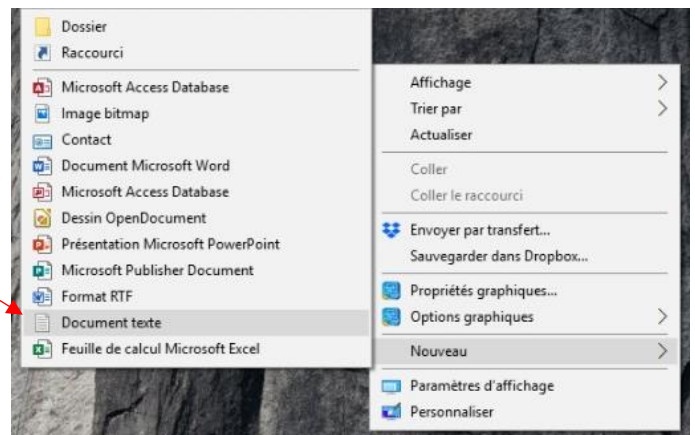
Dossier
Raccourci
Microsoft Access Database
Image bitmap
Contact
Document Microsoft Word
Microsoft Access Database
Dessin OpenDocument
Présentation Microsoft PowerPoint
Microsoft Publisher Document
Format RTF
Document texte
Feuille de calcul Microsoft Excel

Affichage
Trier par
Actualiser
Coller
Coller le raccourci
Envoyer par transfert...
Sauvegarder dans Dropbox...
Propriétés graphiques...
Options graphiques
Nouveau
Paramètres d'affichage
Personnaliser